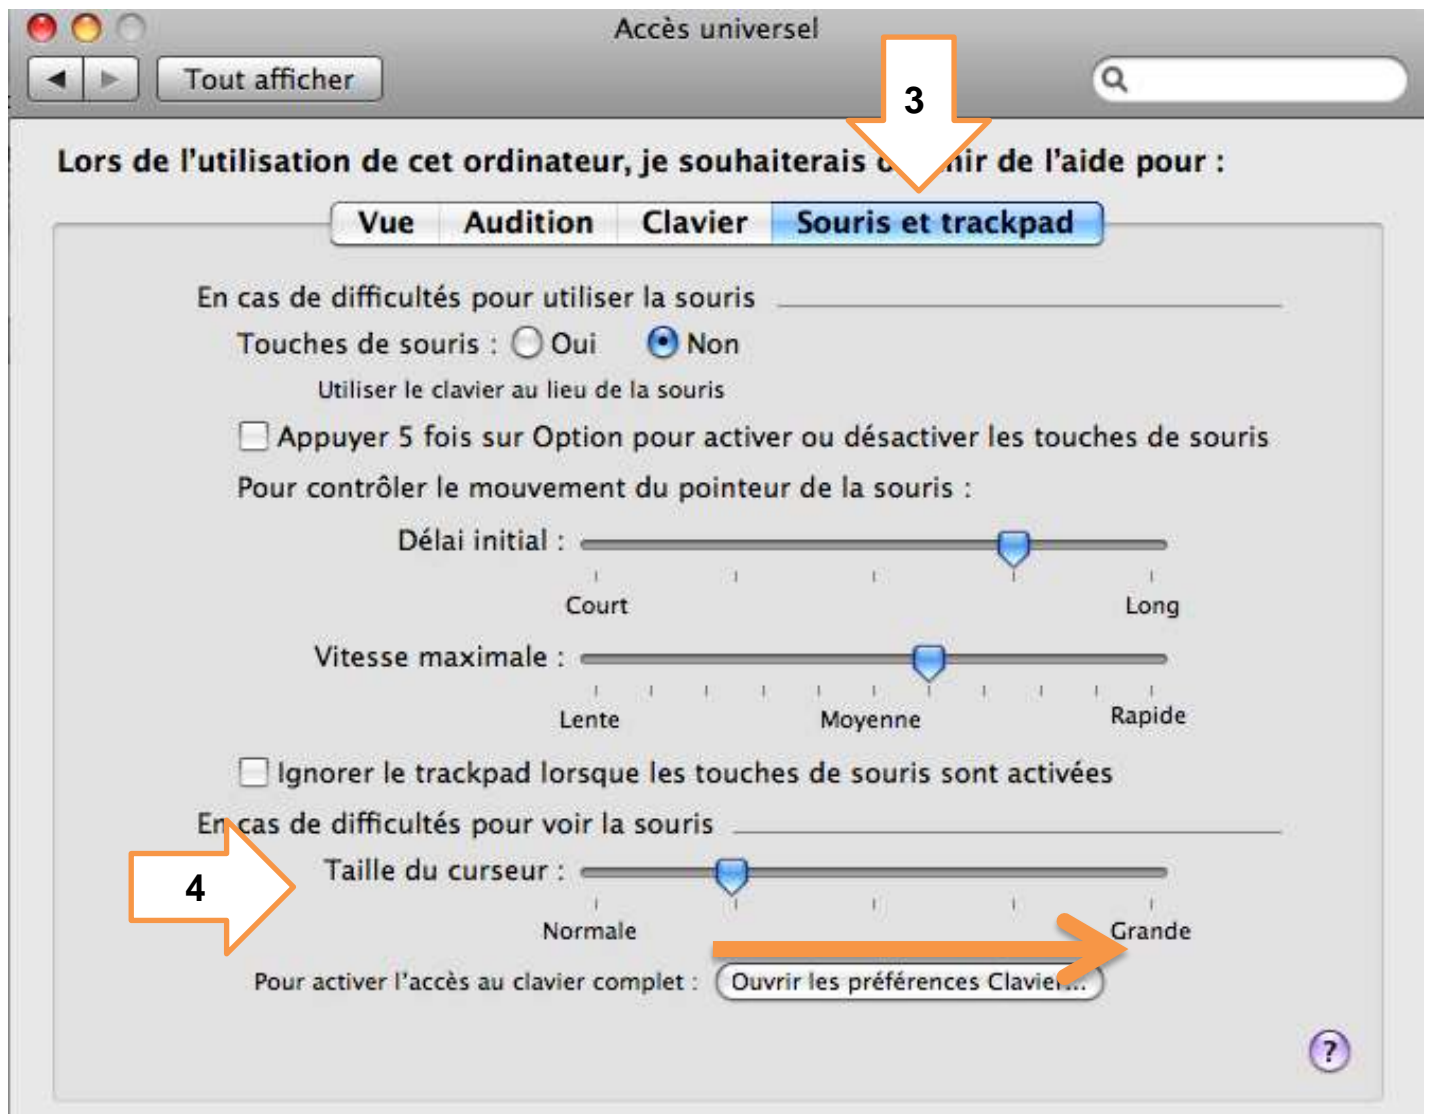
Accès universel

Tout afficher

3

Lors de l'utilisation de cet ordinateur, je souhaiterais o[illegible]nir de l'aide pour :

Vue | Audition | Clavier | Souris et trackpad

En cas de difficultés pour utiliser la souris

Touches de souris : Oui Non

Utiliser le clavier au lieu de la souris

Appuyer 5 fois sur Option pour activer ou désactiver les touches de souris

Pour contrôler le mouvement du pointeur de la souris :

Délai initial :

Court Long

Vitesse maximale :

Lente Moyenne Rapide

Ignorer le trackpad lorsque les touches de souris sont activées

En cas de difficultés pour voir la souris

4

Taille du curseur :

Normale Grande

Pour activer l'accès au clavier complet : Ouvrir les préférences Clavie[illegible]

?